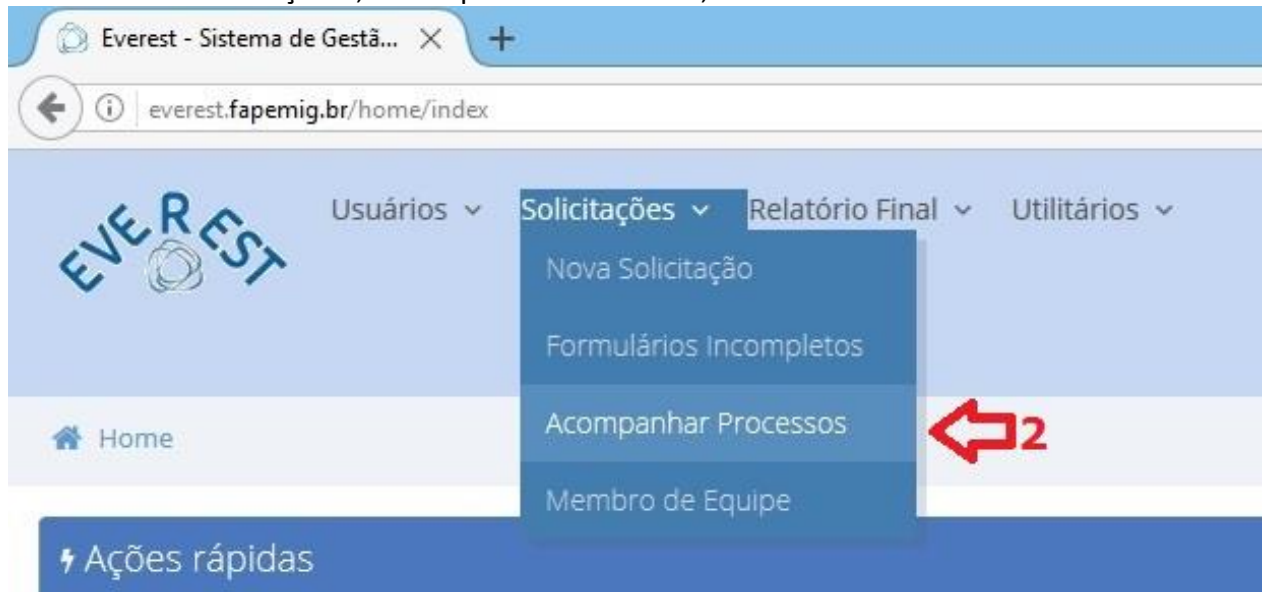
Everest - Sistema de Gestã... ×
+
everest.fapemig.br/home/index

EVEREST

Usuários ˅ Solicitações ˅ Relatório Final ˅ Utilitários ˅

Nova Solicitação

Formulários Incompletos

Acompanhar Processos

Membro de Equipe

Home

2

Ações rápidas